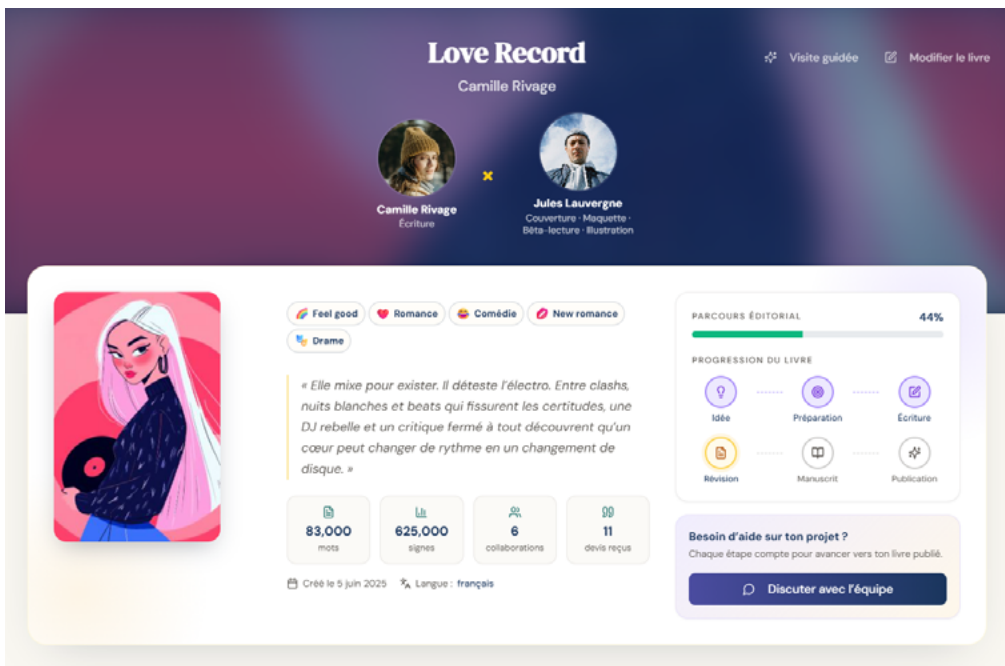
Love Record

Camille Rivage

Visite guidée

Modifier le livre

Camille Rivage
Écriture

×

Jules Lauvergne
Couverture · Maquette · Bêta-lecture · Illustration

Feel good
Romance
Comédie
New romance
Drame

« Elle mixe pour exister. Il déteste l'électro. Entre clashs, nuits blanches et beats qui fissurent les certitudes, une DJ rebelle et un critique fermé à tout découvrent qu'un cœur peut changer de rythme en un changement de disque. »

| 83,000 | 625,000 | 6 | 11 |
|---|---|---|---|
| mots | signes | collaborations | devis reçus |

Créé le 5 juin 2025 Langue : français

PARCOURS ÉDITORIAL 44%

PROGRESSION DU LIVRE

Idée
Préparation
Écriture
Révision
Manuscrit
Publication

Besoin d'aide sur ton projet ?
Chaque étape compte pour avancer vers ton livre publié.

Discuter avec l'équipe